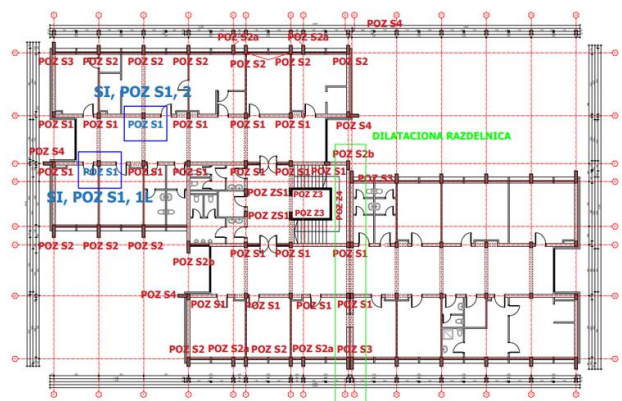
POZ S4
POZ S2a POZ S2a
POZ S3 POZ S2 POZ S2 POZ S2 POZ S2 POZ S2 POZ S2
SI, POZ S1, 2
POZ S1 POZ S1 POZ S1 POZ S1 POZ S1 POZ S1 POZ S1 POZ S4
DILATACIONA RAZDELNICA
POZ S4 POZ S2b
POZ S1 POZ S1 POZ S1 POZ S1 POZ S1 POZ S1 POZ S1 POZ S3
POZ ZS1 POZ Z3
SI, POZ S1, 1L
POZ ZS1 POZ Z3 POZ Z4
POZ S2 POZ S2 POZ S2
POZ S1 POZ S1 POZ S1
POZ S2b
POZ S4
POZ S1 POZ S1 POZ S1 POZ S1
POZ S2 POZ S2a POZ S2 POZ S2a POZ S3